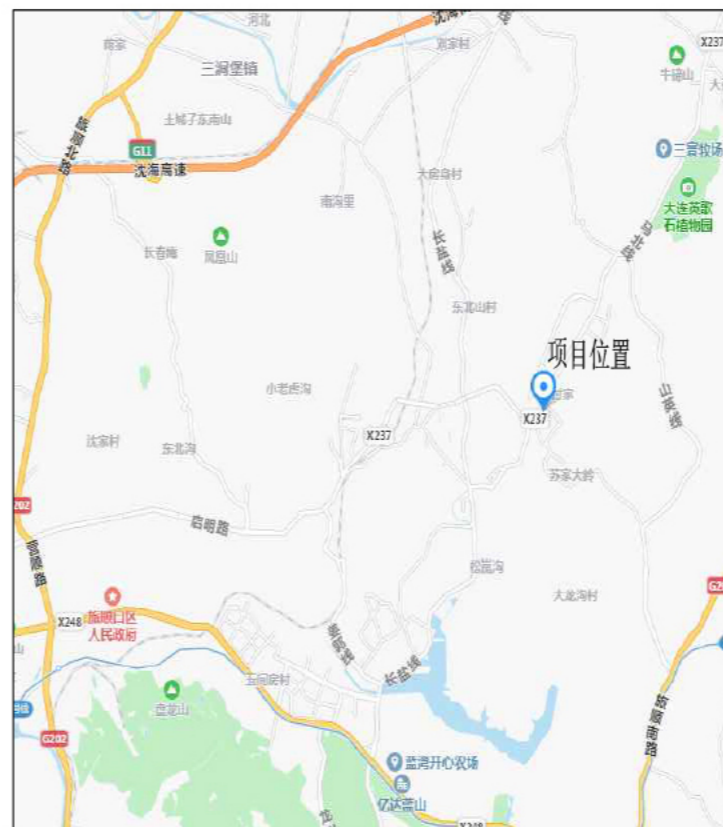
河北
沈海高速
南家
三涧堡镇
X237
刘家村
牛碌山
土城子东南山
G11
三寰牧场
沈海高速
旅顺北路
大房身村
南沟里
大连英歌石植物园
长春庵
凤凰山
长盐线
东北山村
项目位置
小老虎沟
X237
X237
沈家村
东北沟
山旅线
苏家大岭
G202
启明路
松岚沟
大龙沟村
旅顺口区人民政府
X248
王家店村
长盐线
盘龙山
G202
蓝湾开心农场
亿达雷山
旅顺南路
X248